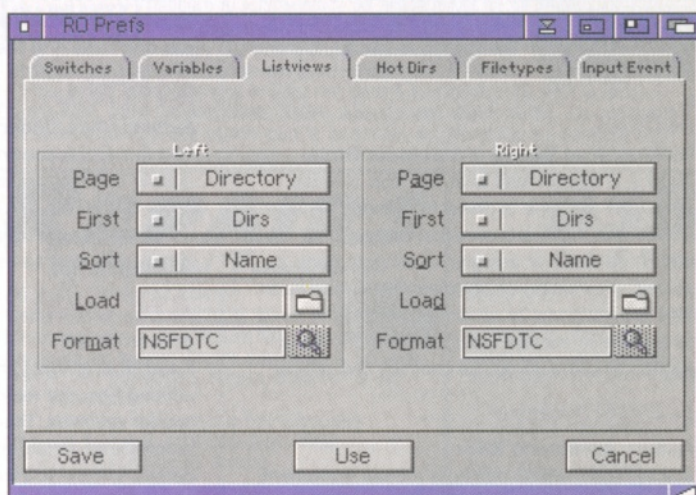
RO Prefs

Switches | Variables | Listviews | Hot Dirs | Filetypes | Input Event

Left

Page | Directory
First | Dirs
Sort | Name
Load
Format NSFDTC

Right

Page | Directory
First | Dirs
Sort | Name
Load
Format NSFDTC

Save Use Cancel